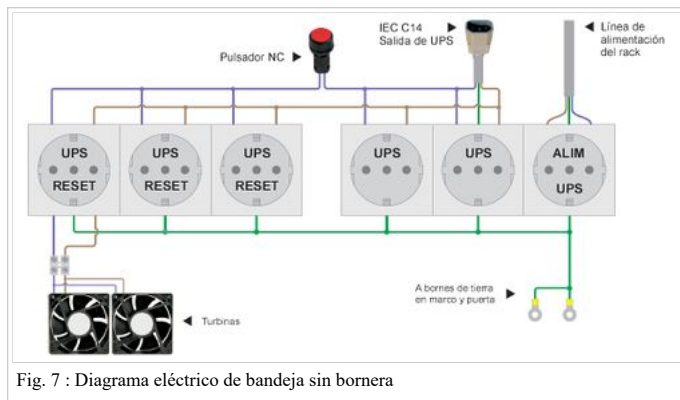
IEC C14
Salida de UPS

Línea de alimentación del rack

Pulsador NC

UPS
RESET

UPS
RESET

UPS
RESET

UPS

UPS

ALIM
UPS

A bornes de tierra en marco y puerta

Turbinas

Fig. 7 : Diagrama eléctrico de bandeja sin bornera